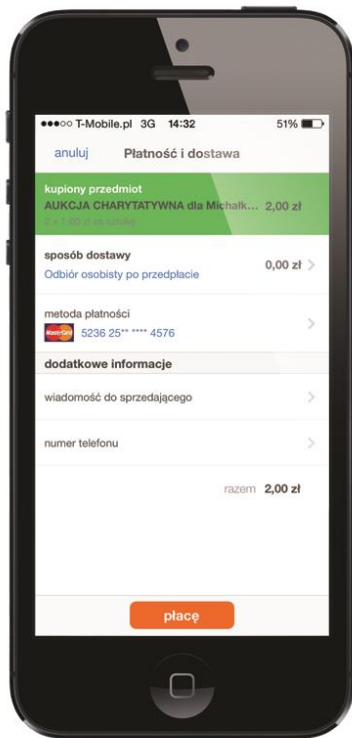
●●●○○ T-Mobile.pl 3G 14:32 51%

anuluj Płatność i dostawa

kupiony przedmiot
AUKCJA CHARYTATYWNA dla Michałk... 2,00 zł
2 x 1,00 zł za sztukę

sposób dostawy
Odbiór osobisty po przedpłacie 0,00 zł

metoda płatności
MasterCard 5236 25** **** 4576

dodatkowe informacje

wiadomość do sprzedającego

numer telefonu

razem 2,00 zł

płacę